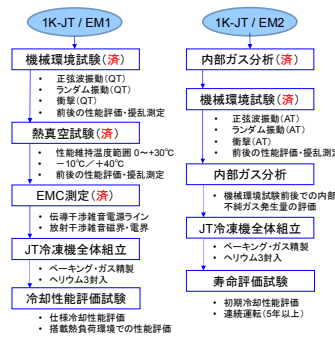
1K-JT / EM1

機械環境試験（済）

• 正弦波振動(QT)
• ランダム振動(QT)
• 衝撃(QT)
• 前後の性能評価・擾乱測定

熱真空試験（済）

• 性能維持温度範囲 0〜+30℃
• −10℃／+40℃
• 前後の性能評価・擾乱測定

EMC測定（済）

• 伝導干渉雑音電源ライン
• 放射干渉雑音磁界・電界

JT冷凍機全体組立

• ベーキング・ガス精製
• ヘリウム3封入

冷却性能評価試験

• 仕様冷却性能評価
• 搭載熱負荷環境での性能評価

1K-JT / EM2

内部ガス分析（済）

機械環境試験（済）

• 正弦波振動(AT)
• ランダム振動(AT)
• 衝撃(AT)
• 前後の性能評価・擾乱測定

内部ガス分析

• 機械環境試験前後での内部
不純ガス発生量の評価

JT冷凍機全体組立

• ベーキング・ガス精製
• ヘリウム3封入

寿命評価試験

• 初期冷却性能評価
• 連続運転（5年以上）